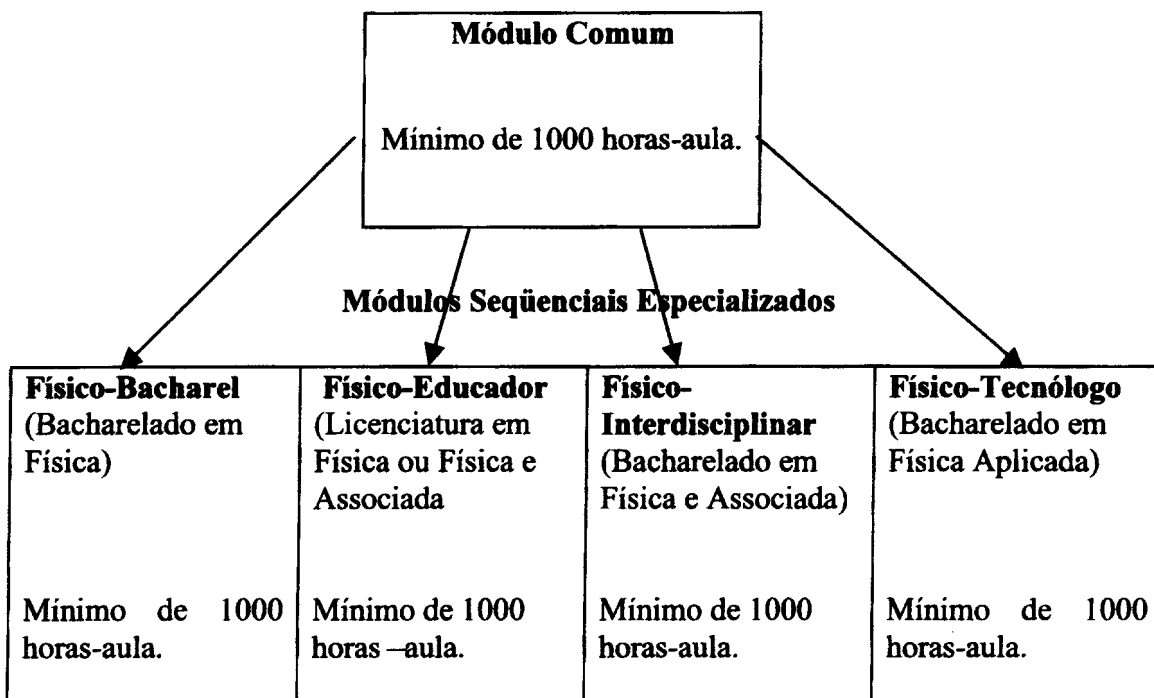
**Módulo Comum**

Mínimo de 1000 horas-aula.

**Módulos Seqüenciais Especializados**

| **Físico-Bacharel** (Bacharelado em Física) Mínimo de 1000 horas-aula. | **Físico-Educador** (Licenciatura em Física ou Física e Associada Mínimo de 1000 horas –aula. | **Físico-Interdisciplinar** (Bacharelado em Física e Associada) Mínimo de 1000 horas-aula. | **Físico-Tecnólogo** (Bacharelado em Física Aplicada) Mínimo de 1000 horas-aula. |
|---|---|---|---|